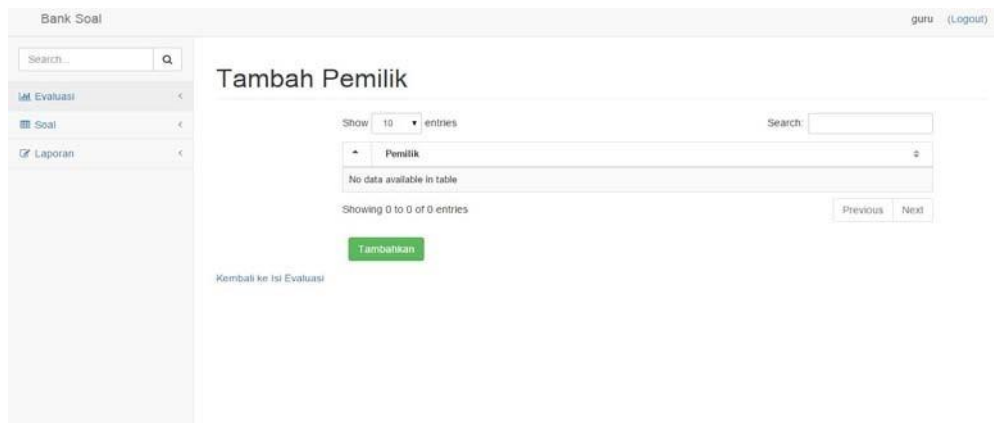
Bank Soal

guru (Logout)

Search...

Evaluasi

Soal

Laporan

Tambah Pemilik

Show 10 entries

Search:

| Pemilik |
|---|
| No data available in table |

Showing 0 to 0 of 0 entries

Previous Next

Tambahkan

Kembali ke Isi Evaluasi